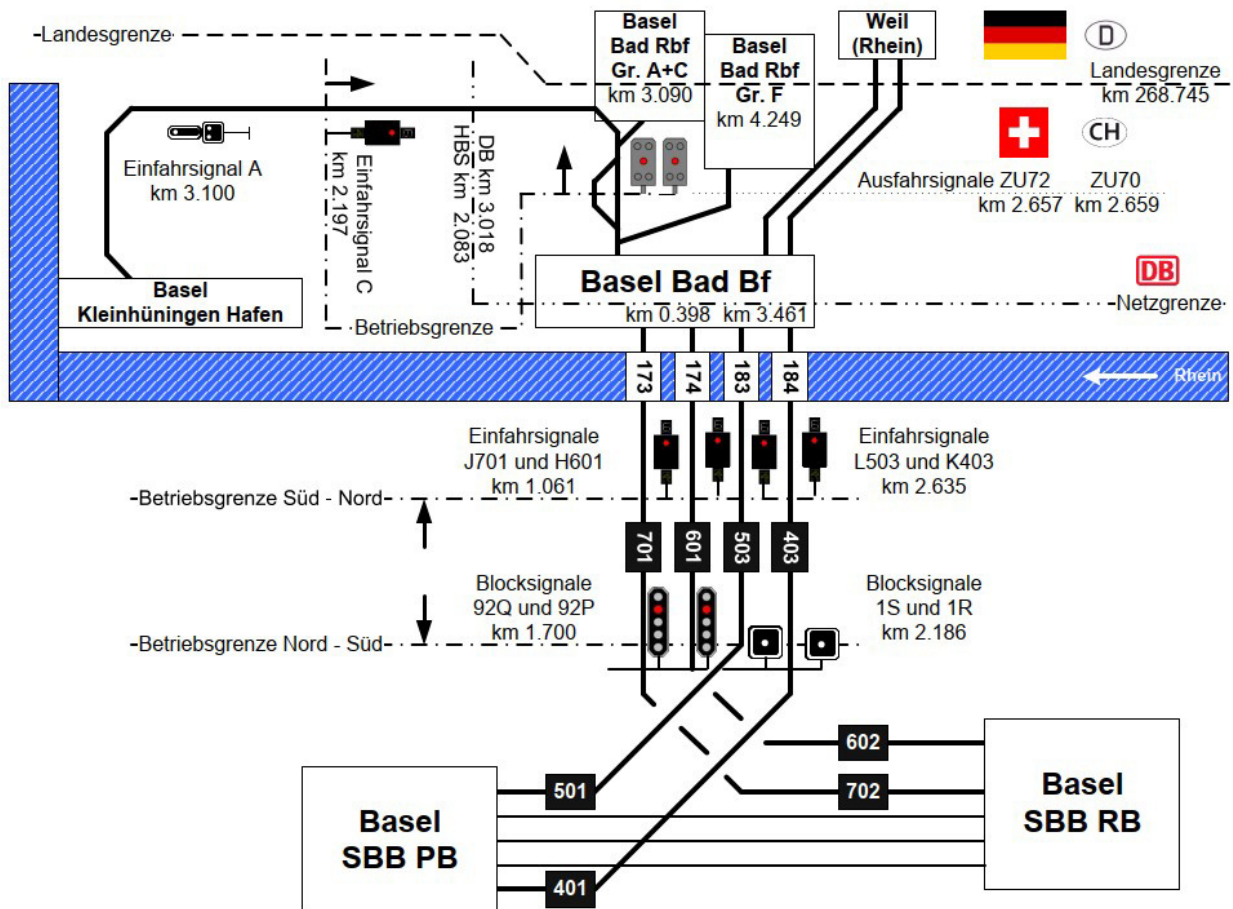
Landesgrenze

Basel Bad Rbf Gr. A+C km 3.090

Basel Bad Rbf Gr. F km 4.249

Weil (Rhein)

D

Landesgrenze km 268.745

CH

Einfahrsignal A km 3.100

Einfahrsignal C km 2.197

DB km 3.018 HBS km 2.083

Ausfahrsignale ZU72 km 2.657

ZU70 km 2.659

DB

Basel Bad Bf km 0.398 km 3.461

Netzgrenze

Basel Kleinhüningen Hafen

Betriebsgrenze

173 174 183 184

Rhein

Einfahrsignale J701 und H601 km 1.061

Einfahrsignale L503 und K403 km 2.635

Betriebsgrenze Süd - Nord

701 601 503 403

Blocksignale 92Q und 92P km 1.700

Blocksignale 1S und 1R km 2.186

Betriebsgrenze Nord - Süd

602

501

702

Basel SBB PB

Basel SBB RB

401